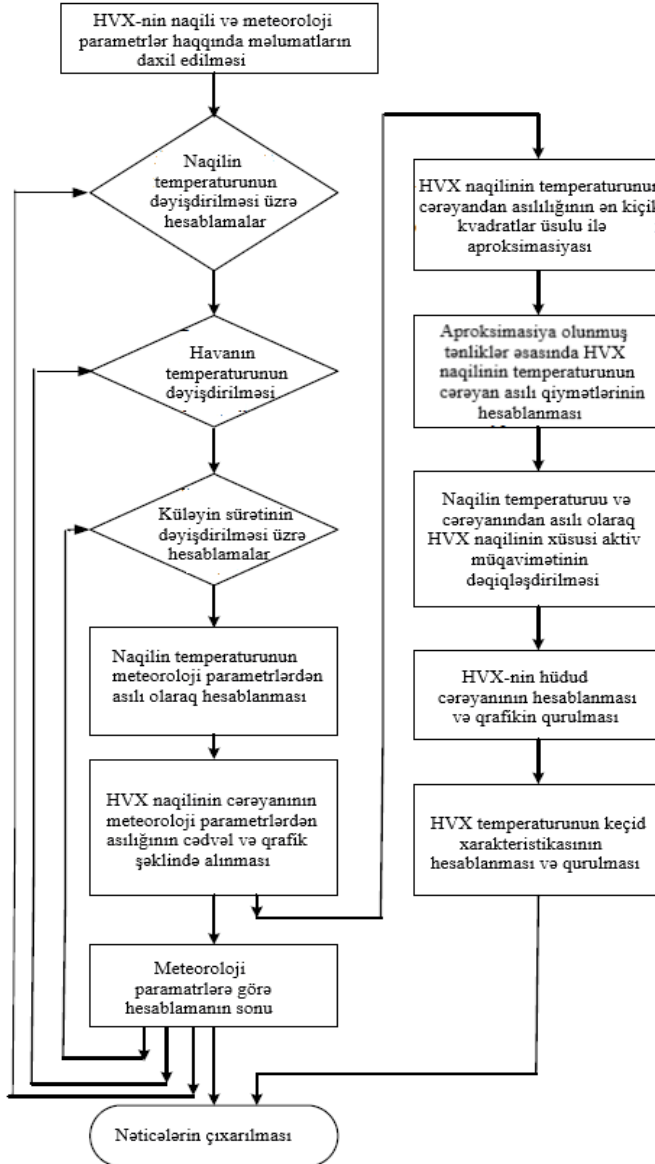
HVX-nin naqili və meteoroloji parametrlər haqqında məlumatların daxil edilməsi

Naqilin temperaturunun dəyişdirilməsi üzrə hesablamalar

Havanın temperaturunun dəyişdirilməsi

Küləyin sürətinin dəyişdirilməsi üzrə hesablamalar

Naqilin temperaturunun meteoroloji parametrlərdən asılı olaraq hesablanması

HVX naqilinin cərəyanının meteoroloji parametrlərdən asılığının cədvəl və qrafik şəklində alınması

Meteoroloji paramatrlərə görə hesablamanın sonu

HVX naqilinin temperaturunun cərəyandan asılılığının ən kiçik kvadratlar üsulu ilə aproksimasiyası

Aproksimasiya olunmuş tənliklər əsasında HVX naqilinin temperaturunun cərəyan asılı qiymətlərinin hesablanması

Naqilin temperaturu və cərəyanından asılı olaraq HVX naqilinin xüsusi aktiv müqavimətinin dəqiqləşdirilməsi

HVX-nin hüdud cərəyanının hesablanması və qrafikin qurulması

HVX temperaturunun keçid xarakteristikasının hesablanması və qurulması

Nəticələrin çıxarılması